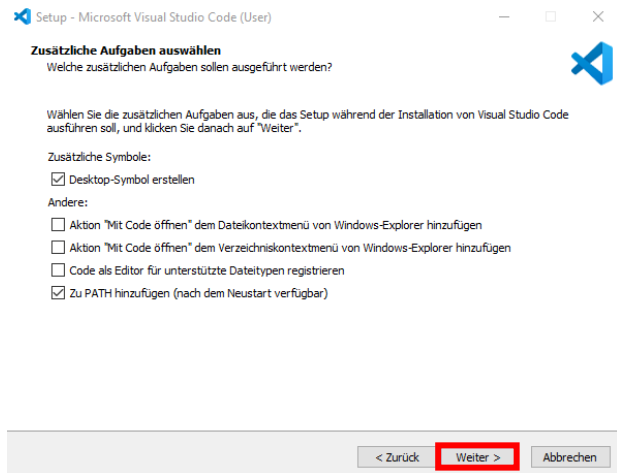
Setup - Microsoft Visual Studio Code (User)

Zusätzliche Aufgaben auswählen
Welche zusätzlichen Aufgaben sollen ausgeführt werden?

Wählen Sie die zusätzlichen Aufgaben aus, die das Setup während der Installation von Visual Studio Code ausführen soll, und klicken Sie danach auf "Weiter".

Zusätzliche Symbole:

Desktop-Symbol erstellen

Andere:

Aktion "Mit Code öffnen" dem Dateikontextmenü von Windows-Explorer hinzufügen

Aktion "Mit Code öffnen" dem Verzeichniskontextmenü von Windows-Explorer hinzufügen

Code als Editor für unterstützte Dateitypen registrieren

Zu PATH hinzufügen (nach dem Neustart verfügbar)

< Zurück
Weiter >
Abbrechen